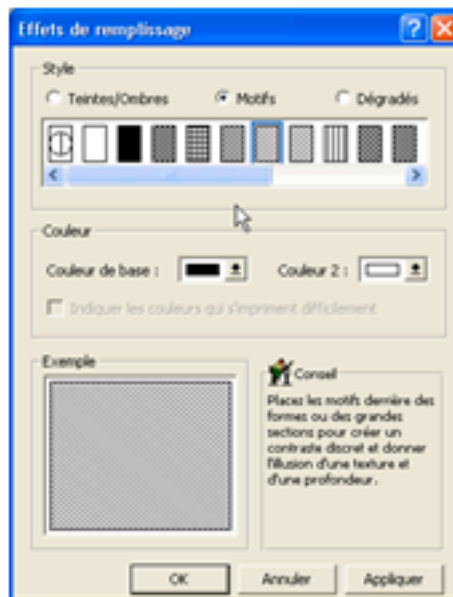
Effets de remplissage

Style

Teintes/Ombres

Motifs

Dégradés

Couleur

Couleur de base :

Couleur 2 :

Indiquer les couleurs qui s'impriment difficilement

Exemple

Conseil

Placez les motifs derrière des formes ou des grandes sections pour créer un contraste discret et donner l'illusion d'une texture et d'une profondeur.

OK

Annuler

Appliquer